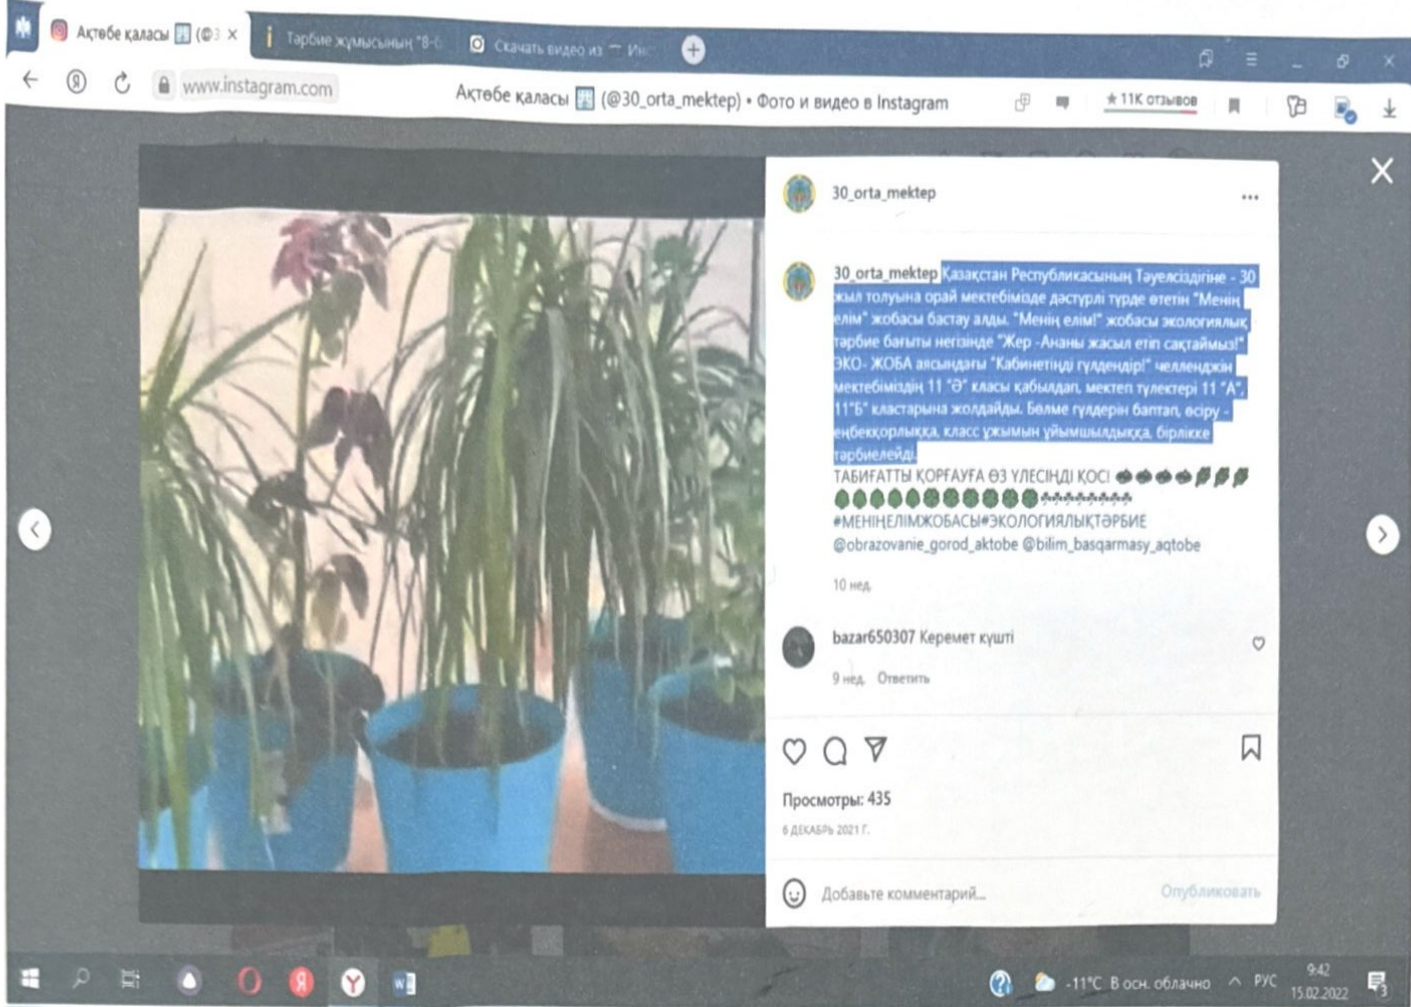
Ақтөбе қаласы (@3 ×
Тәрбие жұмысының "В-б
Скачать видео из — Ин
www.instagram.com
Ақтөбе қаласы (@30_orta_mektep) • Фото и видео в Instagram
★ 11К отзывов

30_orta_mektep •••

30_orta_mektep Қазақстан Республикасының Тәуелсіздігіне - 30 жыл толуына орай мектебімізде дәстүрлі түрде өтетін "Менің елім" жобасы бастау алды. "Менің елім!" жобасы экологиялық тәрбие бағыты негізінде "Жер -Ананы жасыл етіп сақтаймыз!" ЭКО- ЖОБА аясындағы "Кабинетіңді гүлдендір!" челленджін мектебіміздің 11 "Ә" класы қабылдап, мектеп түлектері 11 "А", 11"Б" кластарына жолдайды. Бөлме гүлдерін баптап, өсіру - еңбекқорлыққа, класс ұжымын ұйымшылдыққа, бірлікке тәрбиелейді.
ТАБИҒАТТЫ ҚОРҒАУҒА ӨЗ ҮЛЕСІҢДІ ҚОС!
#МЕНІҢЕЛІМЖОБАСЫ#ЭКОЛОГИЯЛЫҚТӘРБИЕ
@obrazovanie_gorod_aktobe @bilim_basqarmasy_aqtobe

10 нед.

bazar650307 Керемет күшті
9 нед. Ответить

Просмотры: 435
6 ДЕКАБРЬ 2021 Г.

Добавьте комментарий... Опубликовать

-11°C В осн. облачно РУС 9:42 15.02.2022